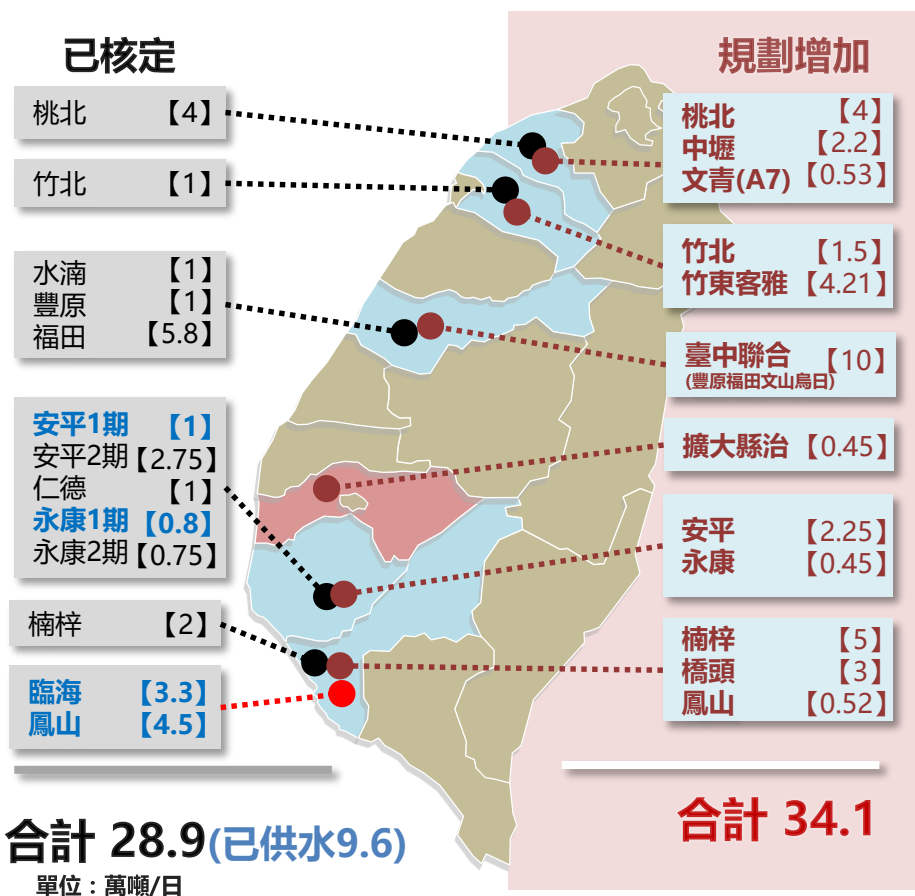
已核定

桃北 【4】

竹北 【1】

水湳 【1】
豐原 【1】
福田 【5.8】

安平1期 【1】
安平2期 【2.75】
仁德 【1】
永康1期 【0.8】
永康2期 【0.75】

楠梓 【2】

臨海 【3.3】
鳳山 【4.5】

合計 28.9(已供水9.6)
單位：萬噸/日

規劃增加

桃北 【4】
中壢 【2.2】
文青(A7) 【0.53】

竹北 【1.5】
竹東客雅 【4.21】

臺中聯合 【10】
(豐原福田文山烏日)

擴大縣治 【0.45】

安平 【2.25】
永康 【0.45】

楠梓 【5】
橋頭 【3】
鳳山 【0.52】

合計 34.1